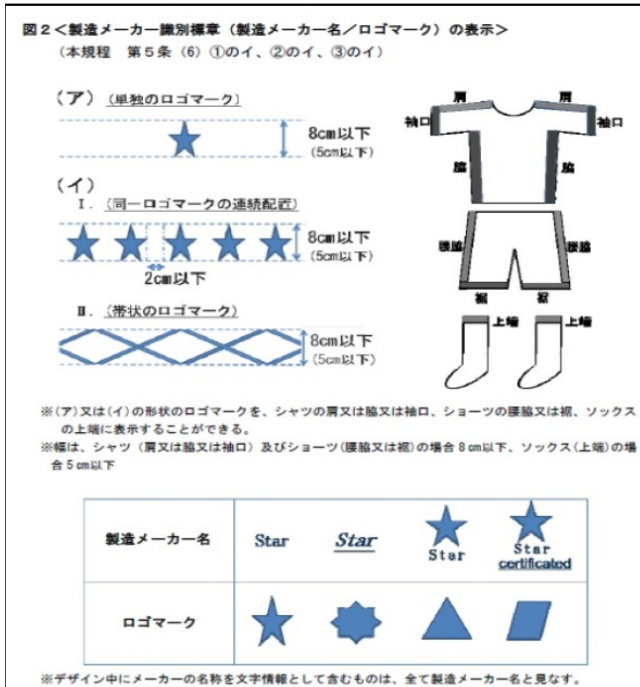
図２＜製造メーカー識別標章（製造メーカー名／ロゴマーク）の表示＞
（本規程　第５条（６）①のイ、②のイ、③のイ）

（ア）（単独のロゴマーク）

8cm以下
（5cm以下）

（イ）
Ⅰ．（同一ロゴマークの連続配置）

8cm以下
（5cm以下）
2cm以下

Ⅱ．（帯状のロゴマーク）

8cm以下
（5cm以下）

肩　肩
袖口　袖口
脇　脇
腰脇　腰脇
裾　裾
上端　上端

※(ア)又は(イ)の形状のロゴマークを、シャツの肩又は脇又は袖口、ショーツの腰脇又は裾、ソックスの上端に表示することができる。
※幅は、シャツ（肩又は脇又は袖口）及びショーツ（腰脇又は裾）の場合８cm以下、ソックス（上端）の場合５cm以下

| 製造メーカー名 | Star | Star | Star | Star certificated |
|---|---|---|---|---|
| ロゴマーク | | | | |

※デザイン中にメーカーの名称を文字情報として含むものは、全て製造メーカー名と見なす。